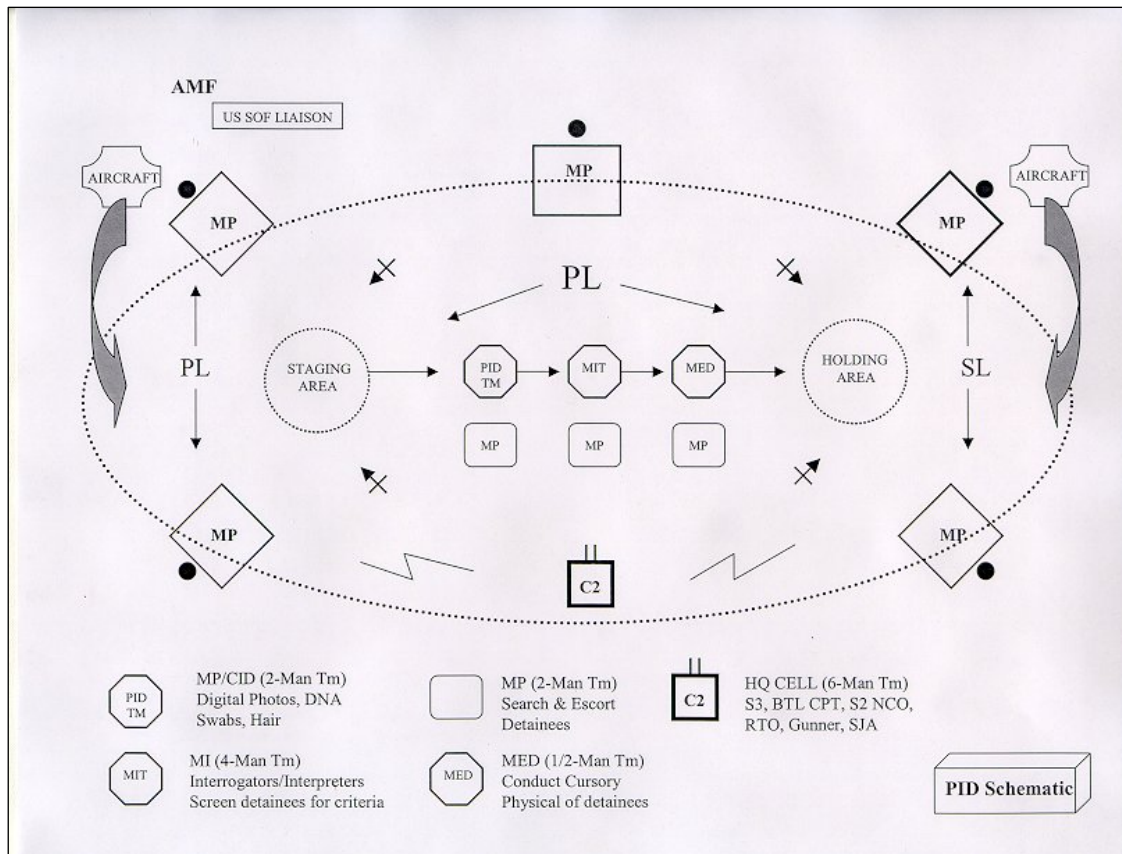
AMF

US SOF LIAISON

AIRCRAFT

MP

MP

AIRCRAFT

MP

PL

PL

STAGING AREA

PID TM

MIT

MED

HOLDING AREA

SL

MP

MP

MP

MP

MP

C2

PID TM

MP/CID (2-Man Tm)
Digital Photos, DNA
Swabs, Hair

MP (2-Man Tm)
Search & Escort
Detainees

C2

HQ CELL (6-Man Tm)
S3, BTL CPT, S2 NCO,
RTO, Gunner, SJA

MIT

MI (4-Man Tm)
Interrogators/Interpreters
Screen detainees for criteria

MED

MED (1/2-Man Tm)
Conduct Cursory
Physical of detainees

PID Schematic